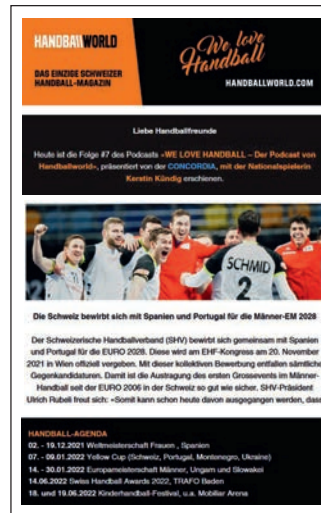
HANDBALL WORLD

DAS EINZIGE SCHWEIZER HANDBALL-MAGAZIN

We love Handball

HANDBALLWORLD.COM

Liebe Handballfreunde

Heute ist die Folge #7 des Podcasts «WE LOVE HANDBALL – Der Podcast von Handballworld», präsentiert von der CONCORDIA, mit der Nationalspielerin Kerstin Kündig erschienen.

SCHMID 2

Die Schweiz bewirbt sich mit Spanien und Portugal für die Männer-EM 2028

Der Schweizerische Handballverband (SHV) bewirbt sich gemeinsam mit Spanien und Portugal für die EURO 2028. Diese wird am EHF-Kongress am 20. November 2021 in Wien offiziell vergeben. Mit dieser kollektiven Bewerbung entfallen sämtliche Gegenkandidaturen. Damit ist die Austragung des ersten Grossevents im Männer-Handball seit der EURO 2006 in der Schweiz so gut wie sicher. SHV-Präsident Ulrich Rubeli freut sich: «Somit kann schon heute davon ausgegangen werden, dass

HANDBALL-AGENDA
02. - 19.12.2021 Weltmeisterschaft Frauen , Spanien
07. - 09.01.2022 Yellow Cup (Schweiz, Portugal, Montenegro, Ukraine)
14. - 30.01.2022 Europameisterschaft Männer, Ungarn und Slowakei
14.06.2022 Swiss Handball Awards 2022, TRAFO Baden
18. und 19.06.2022 Kinderhandball-Festival, u.a. Mobiliar Arena